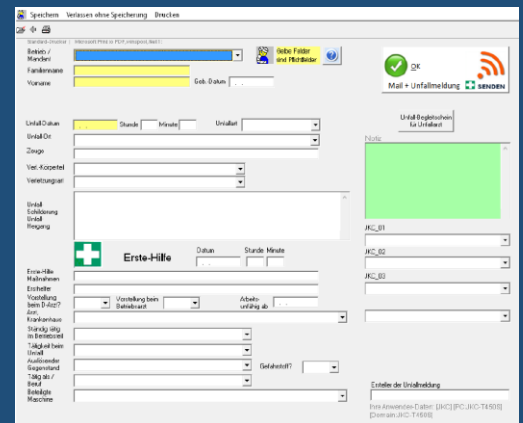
Speichern Verlassen ohne Speicherung Drucken

Standard-Drucker: Microsoft Print to PDF, winspool, Ne01:

Betrieb / Mandant

Familienname

Vorname

Geb. Datum . .

Gelbe Felder sind Pflichtfelder

OK

Mail + Unfallmeldung SENDEN

Unfall Datum . . Stunde Minute Unfallart

Unfall Ort

Zeuge

Verl. Körperteil

Verletzungsart

Unfall Schilderung Unfall Hergang

Unfall Begleitschein für Unfallarzt

Notiz

JKC_01

JKC_02

JKC_03

Erste-Hilfe

Datum . . Stunde Minute

Erste-Hilfe Maßnahmen

Ersthelfer

Vorstellung beim D-Arzt?

Vorstellung beim Betriebsarzt

Arbeitsunfähig ab . .

Arzt, Krankenhaus

Ständig tätig im Betriebsteil

Tätigkeit beim Unfall

Auslösender Gegenstand

Gefahrstoff?

Tätig als / Beruf

Beteiligte Maschine

Ersteller der Unfallmeldung

Ihre Anwender-Daten: [JKC] [PC-JKC-T4600] [Domain-JKC-T4600]